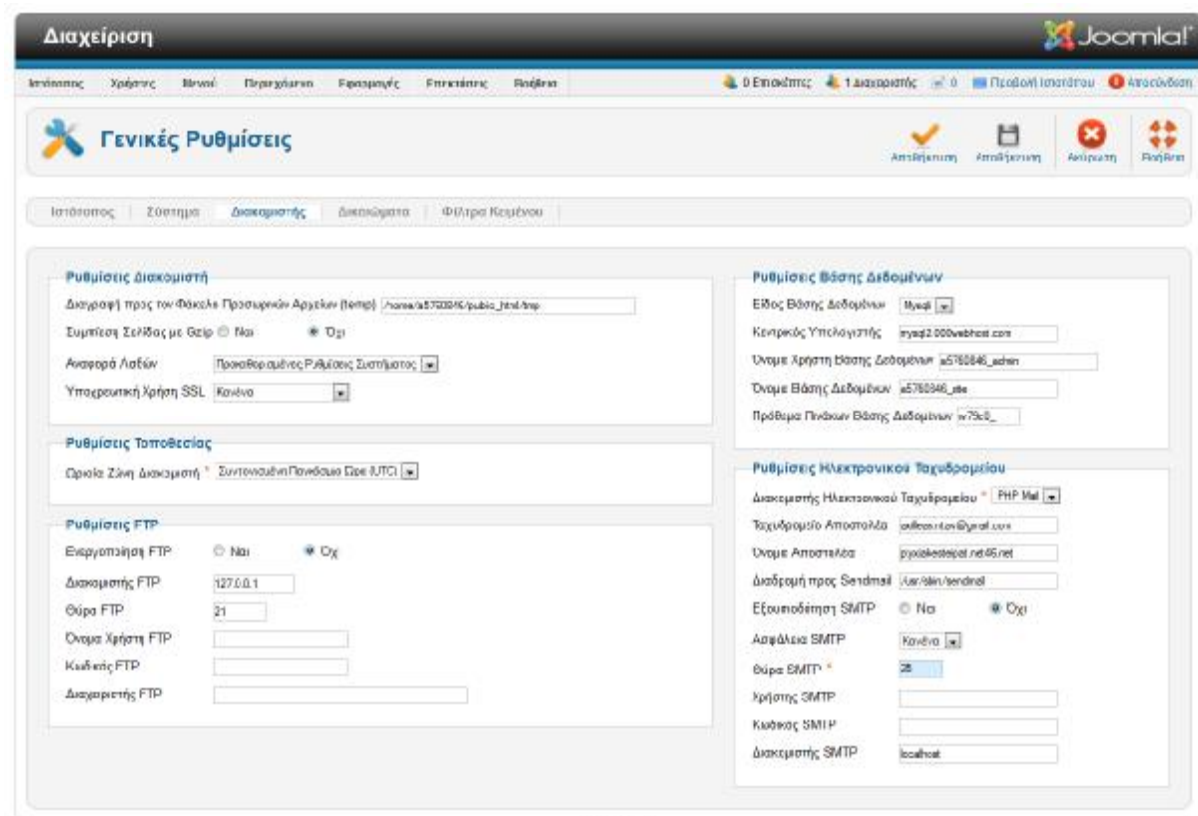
Διαχείριση

Joomla!

Ιστότοπος Χρήστες Μενού Περιεχόμενο Εφαρμογές Επεκτάσεις Βοήθεια

0 Επισκέπτες 1 Διαχειριστής 0 Προβολή Ιστοτόπου Αποσύνδεση

Γενικές Ρυθμίσεις

Αποθήκευση Αποθήκευση Ακύρωση Βοήθεια

Ιστότοπος Σύστημα Διακομιστής Δικαιώματα Φίλτρα Κειμένου

Ρυθμίσεις Διακομιστή

Διαδρομή προς τον Φάκελο Προσωρινών Αρχείων (temp) /home/a5760846/public_html/tmp

Συμπίεση Σελίδας με Gzip Ναι Όχι

Αναφορά Λαθών Προκαθορισμένες Ρυθμίσεις Συστήματος

Υποχρεωτική Χρήση SSL Κανένα

Ρυθμίσεις Τοποθεσίας

Ωριαία Ζώνη Διακομιστή * Συντονισμένη Παγκόσμια Ώρα (UTC)

Ρυθμίσεις FTP

Ενεργοποίηση FTP Ναι Όχι

Διακομιστής FTP 127.0.0.1

Θύρα FTP 21

Όνομα Χρήστη FTP

Κωδικός FTP

Διαχειριστής FTP

Ρυθμίσεις Βάσης Δεδομένων

Είδος Βάσης Δεδομένων Mysqli

Κεντρικός Υπολογιστής mysql2.000webhost.com

Όνομα Χρήστη Βάσης Δεδομένων a5760846_admin

Όνομα Βάσης Δεδομένων a5760846_site

Πρόθεμα Πινάκων Βάσης Δεδομένων w79c0_

Ρυθμίσεις Ηλεκτρονικού Ταχυδρομείου

Διακομιστής Ηλεκτρονικού Ταχυδρομείου * PHP Mail

Ταχυδρομείο Αποστολέα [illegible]@gmail.com

Όνομα Αποστολέα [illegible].net46.net

Διαδρομή προς Sendmail /usr/sbin/sendmail

Εξουσιοδότηση SMTP Ναι Όχι

Ασφάλεια SMTP Κανένα

Θύρα SMTP * 25

Χρήστης SMTP

Κωδικός SMTP

Διακομιστής SMTP localhost